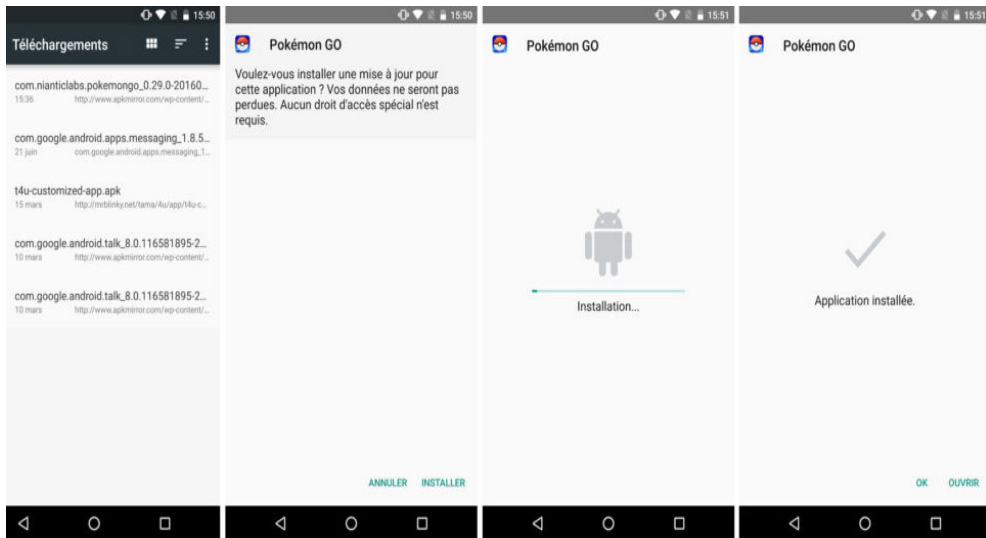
15:50

Téléchargements

com.nianticlabs.pokemongo_0.29.0-20160...
15:36 http://www.apkmirror.com/wp-content/...

com.google.android.apps.messaging_1.8.5...
21 juin com.google.android.apps.messaging_1...

t4u-customized-app.apk
15 mars http://mrblinky.net/tama/4u/app/t4u-c...

com.google.android.talk_8.0.116581895-2...
10 mars http://www.apkmirror.com/wp-content/...

com.google.android.talk_8.0.116581895-2...
10 mars http://www.apkmirror.com/wp-content/...

15:50

Pokémon GO

Voulez-vous installer une mise à jour pour cette application ? Vos données ne seront pas perdues. Aucun droit d'accès spécial n'est requis.

ANNULER INSTALLER

15:51

Pokémon GO

Installation...

15:51

Pokémon GO

Application installée.

OK OUVRIR